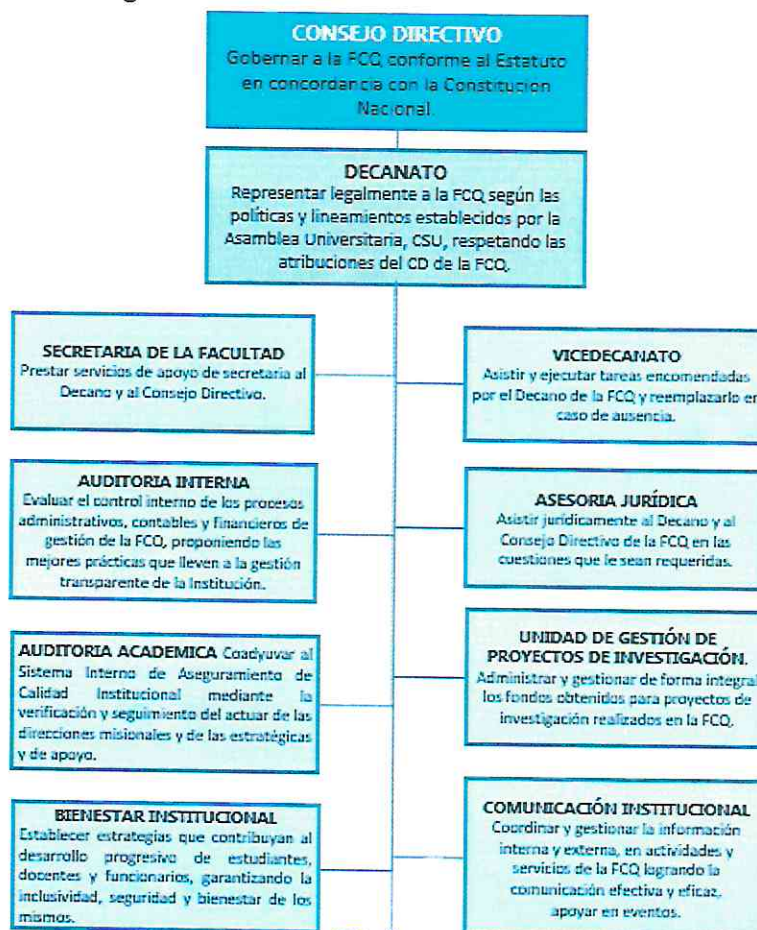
CONSEJO DIRECTIVO
Gobernar a la FCQ, conforme al Estatuto en concordancia con la Constitucion Nacional.

DECANATO
Representar legalmente a la FCQ según las políticas y lineamientos establecidos por la Asamblea Universitaria, CSU, respetando las atribuciones del CD de la FCQ.

SECRETARIA DE LA FACULTAD
Prestar servicios de apoyo de secretaria al Decano y al Consejo Directivo.

AUDITORIA INTERNA
Evaluar el control interno de los procesos administrativos, contables y financieros de gestión de la FCQ, proponiendo las mejores prácticas que lleven a la gestión transparente de la Institución.

AUDITORIA ACADEMICA Coadyuvar al Sistema Interno de Aseguramiento de Calidad Institucional mediante la verificación y seguimiento del actuar de las direcciones misionales y de las estratégicas y de apoyo.

BIENESTAR INSTITUCIONAL
Establecer estrategias que contribuyan al desarrollo progresivo de estudiantes, docentes y funcionarios, garantizando la inclusividad, seguridad y bienestar de los mismos.

VICEDECANATO
Asistir y ejecutar tareas encomendadas por el Decano de la FCQ y reemplazarlo en caso de ausencia.

ASESORIA JURÍDICA
Asistir jurídicamente al Decano y al Consejo Directivo de la FCQ en las cuestiones que le sean requeridas.

UNIDAD DE GESTIÓN DE PROYECTOS DE INVESTIGACIÓN.
Administrar y gestionar de forma integral los fondos obtenidos para proyectos de investigación realizados en la FCQ.

COMUNICACIÓN INSTITUCIONAL
Coordinar y gestionar la información interna y externa, en actividades y servicios de la FCQ logrando la comunicación efectiva y eficaz, apoyar en eventos.